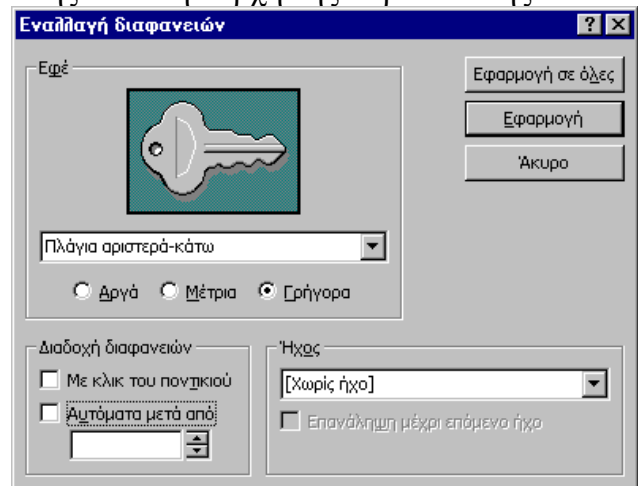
Εναλλαγή διαφανειών

? X

Εφέ

Πλάγια αριστερά-κάτω

Αργά Μέτρια Γρήγορα

Εφαρμογή σε όλες

Εφαρμογή

Άκυρο

Διαδοχή διαφανειών

Με κλικ του ποντικιού

Αυτόματα μετά από

Ήχος

[Χωρίς ήχο]

Επανάληψη μέχρι επόμενο ήχο